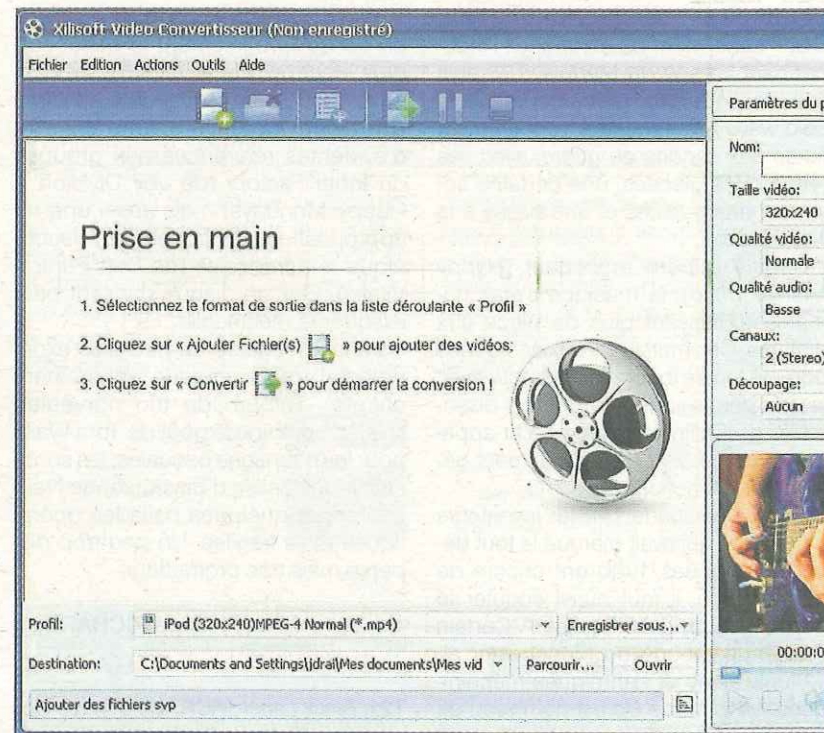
Xilisoft Video Convertisseur (Non enregistré)

Fichier Edition Actions Outils Aide

Paramètres du p

Prise en main

1. Sélectionnez le format de sortie dans la liste déroulante « Profil »

2. Cliquez sur « Ajouter Fichier(s) » pour ajouter des vidéos;

3. Cliquez sur « Convertir » pour démarrer la conversion !

Nom:

Taille vidéo:
320x240

Qualité vidéo:
Normale

Qualité audio:
Basse

Canaux:
2 (Stereo)

Découpage:
Aucun

Profil: iPod (320x240)MPEG-4 Normal (*.mp4) Enregistrer sous...

Destination: C:\Documents and Settings\jdrai\Mes documents\Mes vid Parcourir... Ouvrir

Ajouter des fichiers svp

00:00:0